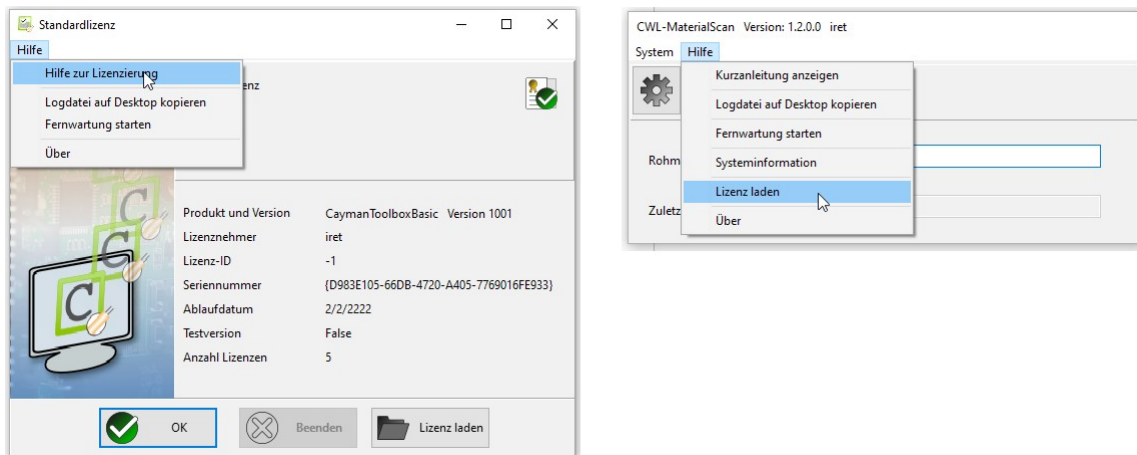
Standardlizenz

Hilfe

Hilfe zur Lizenzierung

Logdatei auf Desktop kopieren

Fernwartung starten

Über

enz

| Produkt und Version | CaymanToolboxBasic Version 1001 |
|---|---|
| Lizenznehmer | iret |
| Lizenz-ID | -1 |
| Seriennummer | {D983E105-66DB-4720-A405-7769016FE933} |
| Ablaufdatum | 2/2/2222 |
| Testversion | False |
| Anzahl Lizenzen | 5 |

OK

Beenden

Lizenz laden

CWL-MaterialScan Version: 1.2.0.0 iret

System Hilfe

Kurzanleitung anzeigen

Logdatei auf Desktop kopieren

Fernwartung starten

Systeminformation

Lizenz laden

Über

Rohm

Zuletz